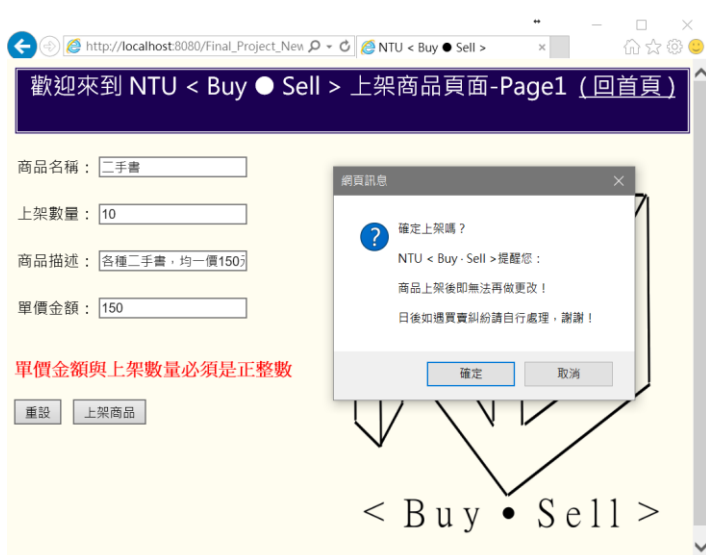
http://localhost:8080/Final_Project_New
NTU < Buy ● Sell >

歡迎來到 NTU < Buy ● Sell > 上架商品頁面-Page1 (回首頁)

商品名稱：二手書

上架數量：10

商品描述：各種二手書，均一價150ラ

單價金額：150

單價金額與上架數量必須是正整數

重設 上架商品

網頁訊息

確定上架嗎？

NTU < Buy · Sell >提醒您：

商品上架後即無法再做更改！

日後如遇買賣糾紛請自行處理，謝謝！

確定 取消

< Buy • Sell >